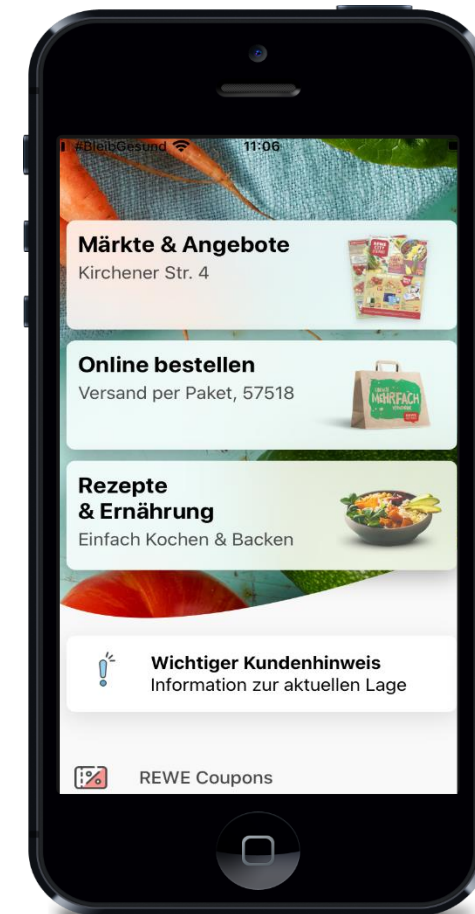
#BleibGesund 11:06

Märkte & Angebote
Kirchener Str. 4

Online bestellen
Versand per Paket, 57518

MEHRFACH

Rezepte & Ernährung
Einfach Kochen & Backen

Wichtiger Kundenhinweis
Information zur aktuellen Lage

REWE Coupons